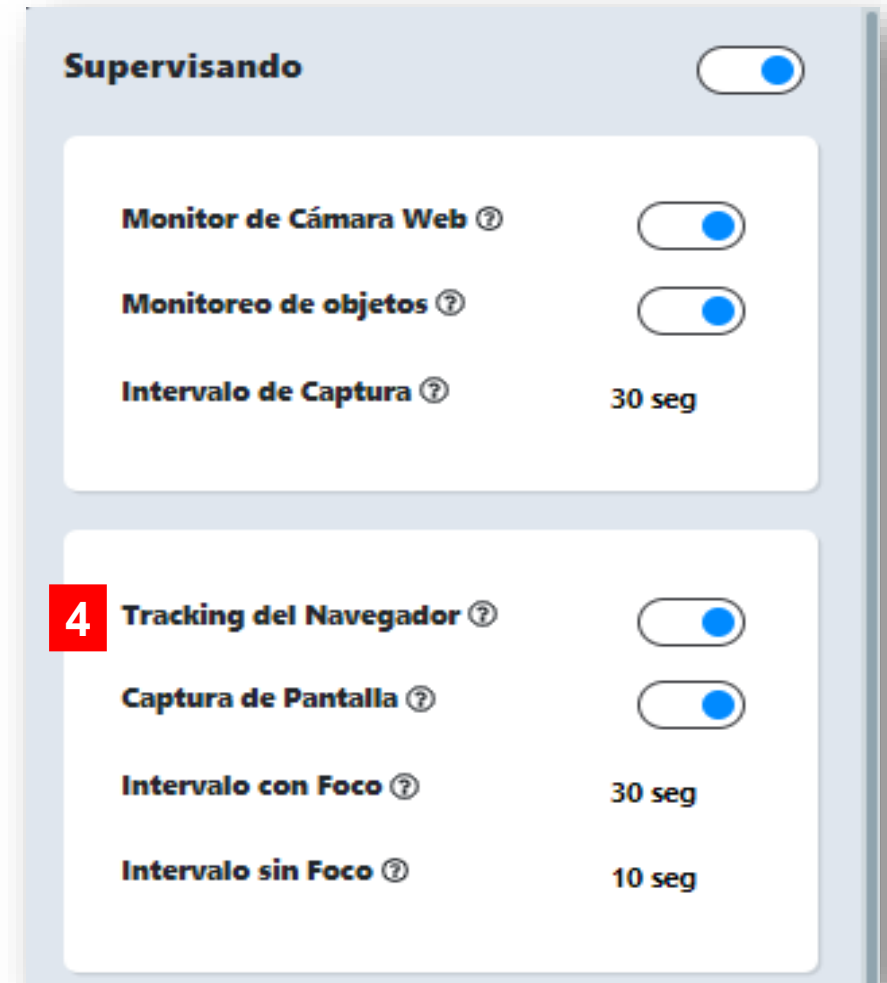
Supervisando

Monitor de Cámara Web ?

Monitoreo de objetos ?

Intervalo de Captura ? 30 seg

4

Tracking del Navegador ?

Captura de Pantalla ?

Intervalo con Foco ? 30 seg

Intervalo sin Foco ? 10 seg